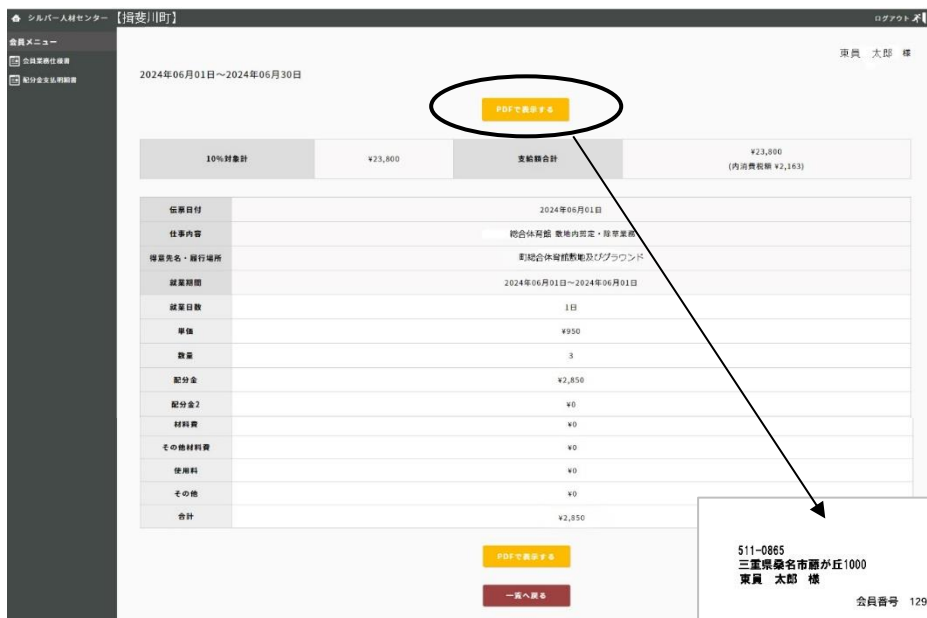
シルバー人材センター【揖斐川町】

ログアウト

会員メニュー
会員業務仕様書
配分金支払明細書

東員　太郎　様

2024年06月01日～2024年06月30日

PDFで表示する

| 10%対象計 | ¥23,800 | 支給額合計 | ¥23,800 (内消費税額 ¥2,163) |
|---|---|---|---|

| 伝票日付 | 2024年06月01日 |
|---|---|
| 仕事内容 | 総合体育館 敷地内剪定・除草業務 |
| 得意先名・就行場所 | 町総合体育館敷地及びグラウンド |
| 就業期間 | 2024年06月01日～2024年06月01日 |
| 就業日数 | 1日 |
| 単価 | ¥950 |
| 数量 | 3 |
| 配分金 | ¥2,850 |
| 配分金2 | ¥0 |
| 材料費 | ¥0 |
| その他材料費 | ¥0 |
| 使用料 | ¥0 |
| その他 | ¥0 |
| 合計 | ¥2,850 |

PDFで表示する

一覧へ戻る

511-0865
三重県桑名市藤が丘1000
東員　太郎　様

会員番号　129